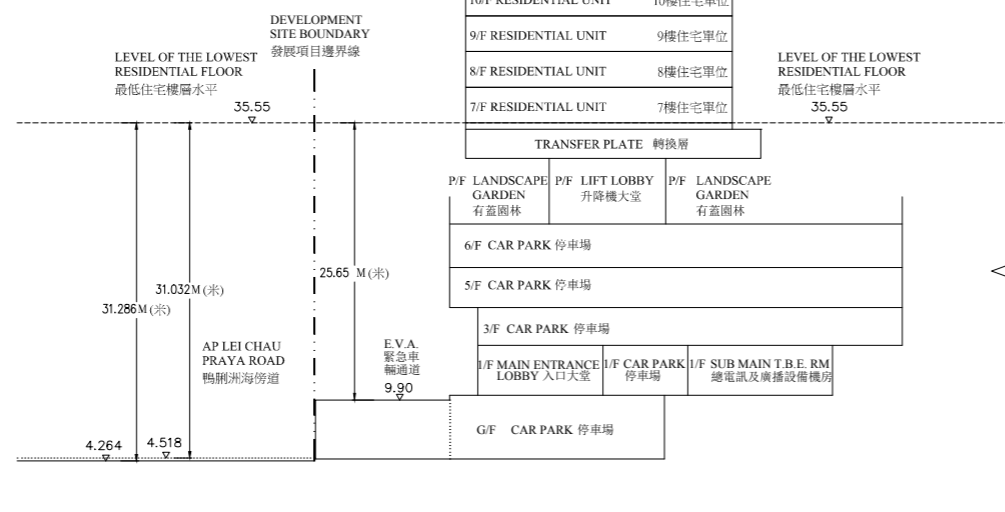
DEVELOPMENT
SITE BOUNDARY
發展項目邊界線

LEVEL OF THE LOWEST
RESIDENTIAL FLOOR
最低住宅樓層水平
35.55

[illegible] RESIDENTIAL UNIT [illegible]樓住宅單位

9/F RESIDENTIAL UNIT 9樓住宅單位

8/F RESIDENTIAL UNIT 8樓住宅單位

7/F RESIDENTIAL UNIT 7樓住宅單位

LEVEL OF THE LOWEST
RESIDENTIAL FLOOR
最低住宅樓層水平
35.55

TRANSFER PLATE 轉換層

P/F LANDSCAPE GARDEN 有蓋園林
P/F LIFT LOBBY 升降機大堂
P/F LANDSCAPE GARDEN 有蓋園林

6/F CAR PARK 停車場

5/F CAR PARK 停車場

3/F CAR PARK 停車場

31.286 M (米)
31.032 M (米)
25.65 M (米)

AP LEI CHAU
PRAYA ROAD
鴨脷洲海傍道

E.V.A.
緊急車
輛通道
9.90

1/F MAIN ENTRANCE LOBBY 入口大堂
1/F CAR PARK 停車場
1/F SUB MAIN T.B.E. RM 總電訊及廣播設備機房

G/F CAR PARK 停車場

4.264
4.518